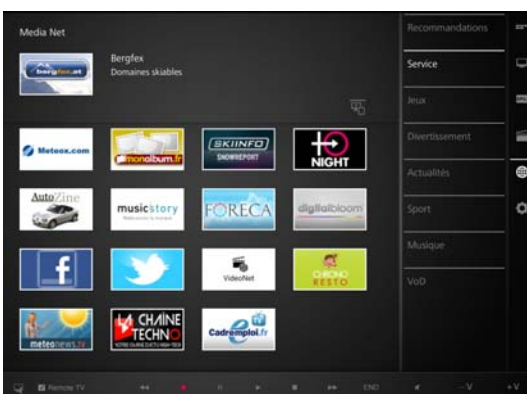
Media Net

bergfex.at

Bergfex
Domaines skiables

Meteox.com

monalbum.fr

SKIINFO SNOWREPORT

10 NIGHT

AutoZine

musicstory

FORECA

digitalbloom

f

VideoNet

CHRONO RESTO

meteonews.tv

CHAINE TECHNO

Cadremploi.fr

Recommandations

Service

Jeux

Divertissement

Actualités

Sport

Musique

VoD

Remote TV

END

-V

+V